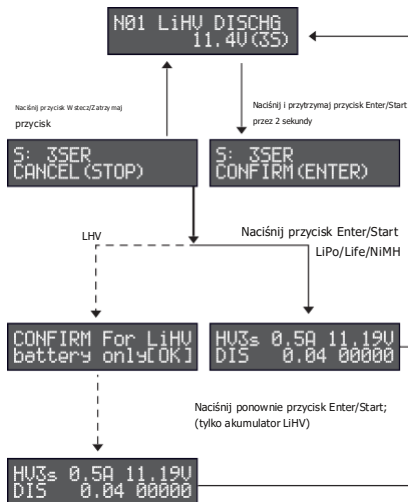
N01 LiHV DISCHG
11.4V(3S)

Naciśnij przycisk Wstecz/Zatrzymaj przycisk

Naciśnij i przytrzymaj przycisk Enter/Start przez 2 sekundy

S: 3SER
CANCEL(STOP)

S: 3SER
CONFIRM(ENTER)

LHV

Naciśnij przycisk Enter/Start

LiPo/Life/NiMH

CONFIRM For LiHV
battery only[OK]

HV3s 0.5A 11.19V
DIS 0.04 00000

Naciśnij ponownie przycisk Enter/Start; (tylko akumulator LiHV)

HV3s 0.5A 11.19V
DIS 0.04 00000